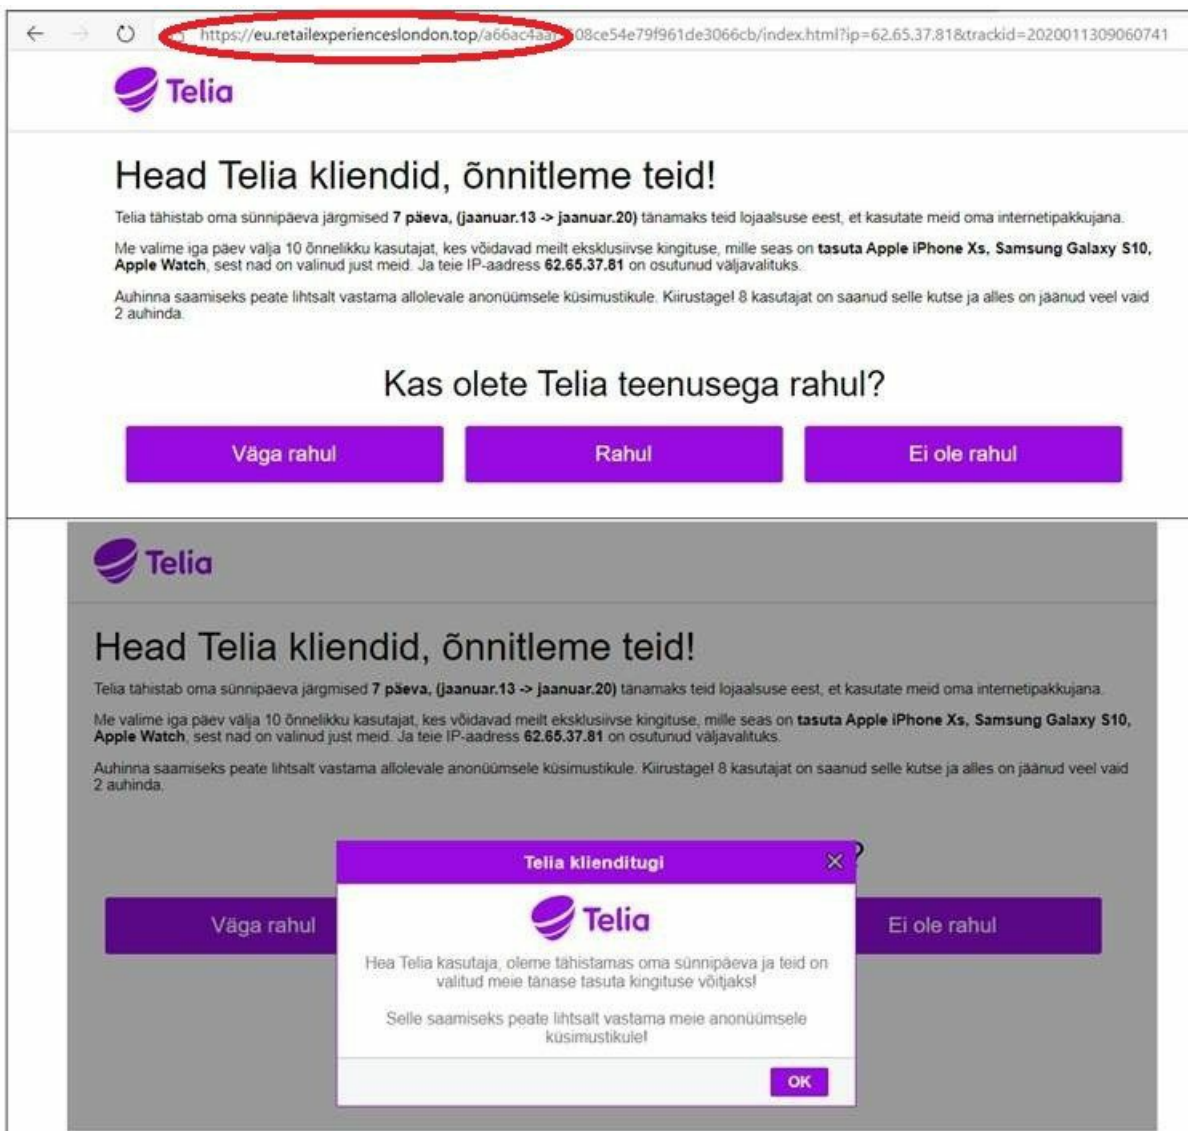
https://eu.retailexperienceslondon.top/a66ac4aa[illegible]08ce54e79f961de3066cb/index.html?ip=62.65.37.81&trackid=2020011309060741

Telia

Head Telia kliendid, õnnitleme teid!

Telia tähistab oma sünnipäeva järgmised **7 päeva, (jaanuar.13 -> jaanuar.20)** tänamaks teid lojaalsuse eest, et kasutate meid oma internetipakkujana.

Me valime iga päev välja 10 õnnelikku kasutajat, kes võidavad meilt eksklusiivse kingituse, mille seas on **tasuta Apple iPhone Xs, Samsung Galaxy S10, Apple Watch**, sest nad on valinud just meid. Ja teie IP-aadress **62.65.37.81** on osutunud väljavalituks.

Auhinna saamiseks peate lihtsalt vastama allolevale anonüümsele küsimustikule. Kiirustage! 8 kasutajat on saanud selle kutse ja alles on jäänud veel vaid 2 auhinda.

Kas olete Telia teenusega rahul?

Väga rahul

Rahul

Ei ole rahul

Telia

Head Telia kliendid, õnnitleme teid!

Telia tähistab oma sünnipäeva järgmised **7 päeva, (jaanuar.13 -> jaanuar.20)** tänamaks teid lojaalsuse eest, et kasutate meid oma internetipakkujana.

Me valime iga päev välja 10 õnnelikku kasutajat, kes võidavad meilt eksklusiivse kingituse, mille seas on **tasuta Apple iPhone Xs, Samsung Galaxy S10, Apple Watch**, sest nad on valinud just meid. Ja teie IP-aadress **62.65.37.81** on osutunud väljavalituks.

Auhinna saamiseks peate lihtsalt vastama allolevale anonüümsele küsimustikule. Kiirustage! 8 kasutajat on saanud selle kutse ja alles on jäänud veel vaid 2 auhinda.

?

Väga rahul

Ei ole rahul

Telia klienditugi

Telia

Hea Telia kasutaja, oleme tähistamas oma sünnipäeva ja teid on valitud meie tänase tasuta kingituse võitjaks!

Selle saamiseks peate lihtsalt vastama meie anonüümsele küsimustikule!

OK